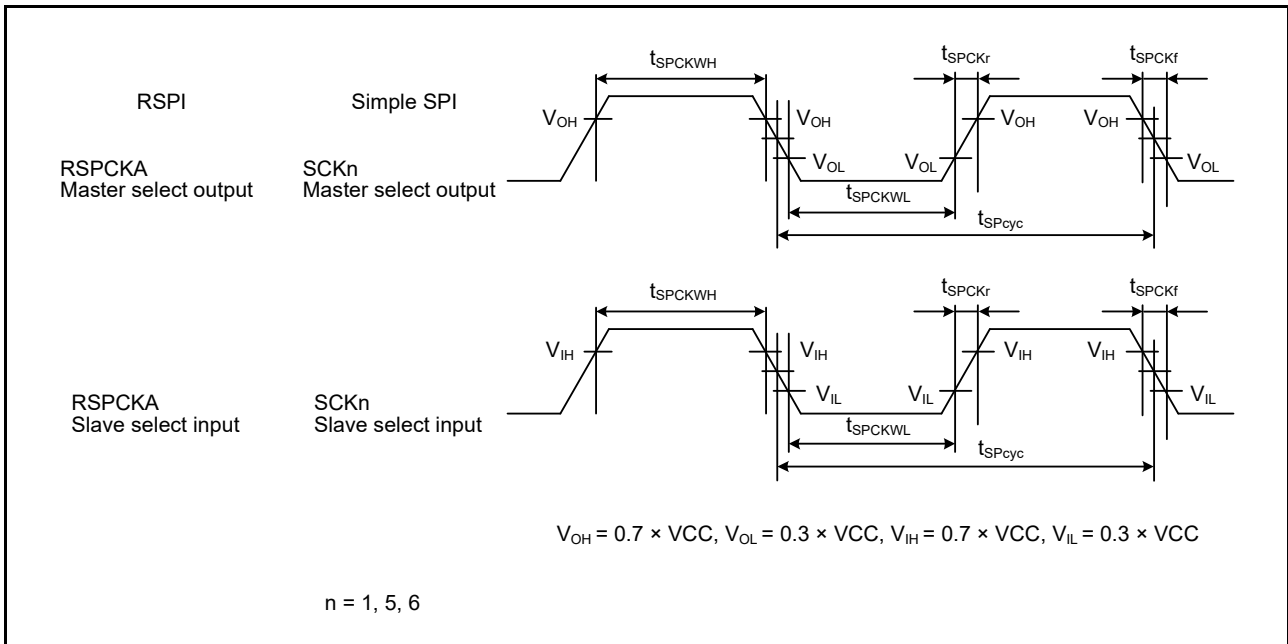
RSPI

Simple SPI

$t_{SPCKWH}$

$t_{SPCKr}$

$t_{SPCKf}$

$V_{OH}$

$V_{OH}$

$V_{OH}$

$V_{OH}$

RSPCKA
Master select output

SCKn
Master select output

$V_{OL}$

$V_{OL}$

$V_{OL}$

$t_{SPCKWL}$

$t_{SPcyc}$

$t_{SPCKWH}$

$t_{SPCKr}$

$t_{SPCKf}$

$V_{IH}$

$V_{IH}$

$V_{IH}$

$V_{IH}$

RSPCKA
Slave select input

SCKn
Slave select input

$V_{IL}$

$V_{IL}$

$V_{IL}$

$t_{SPCKWL}$

$t_{SPcyc}$

$V_{OH} = 0.7 \times VCC$, $V_{OL} = 0.3 \times VCC$, $V_{IH} = 0.7 \times VCC$, $V_{IL} = 0.3 \times VCC$

n = 1, 5, 6